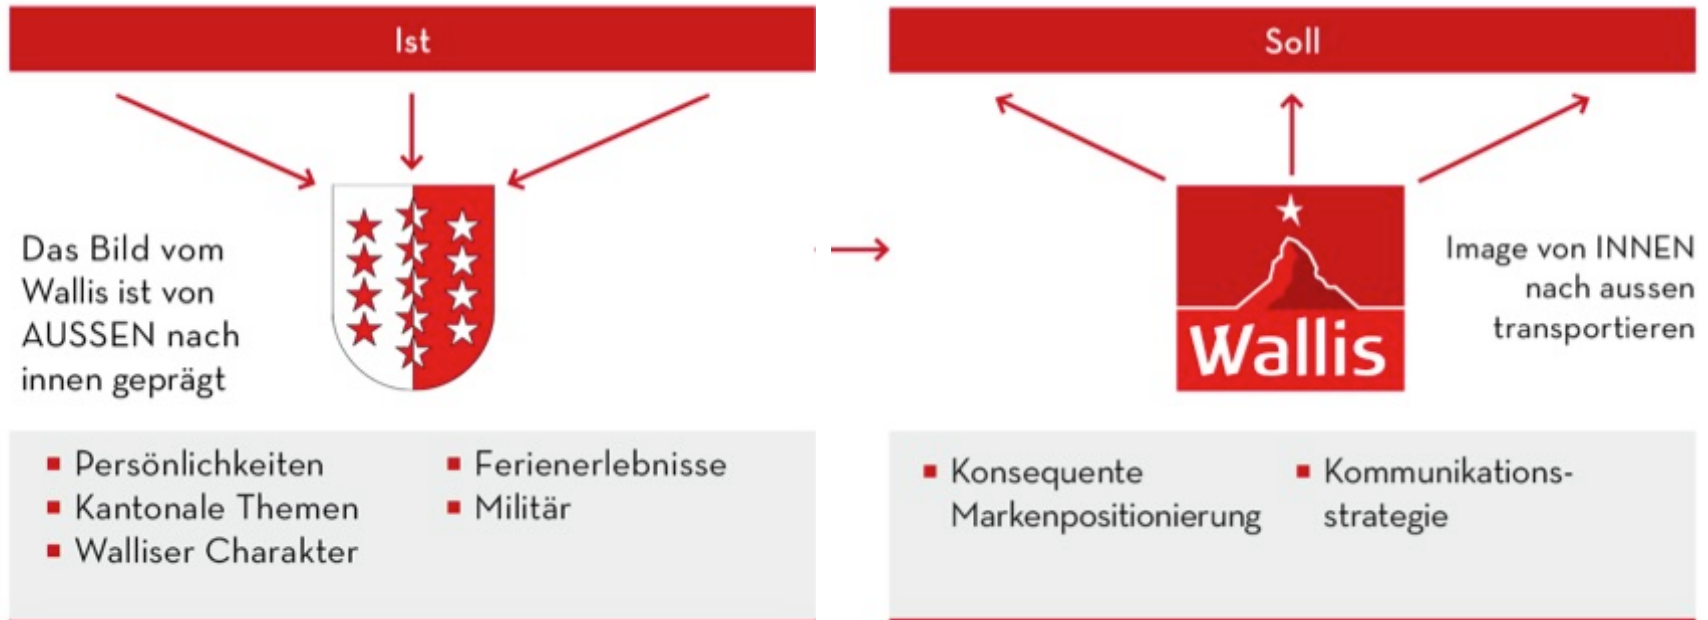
Ist

Das Bild vom Wallis ist von AUSSEN nach innen geprägt

- Persönlichkeiten
- Kantonale Themen
- Walliser Charakter

- Ferienerlebnisse
- Militär

Soll

Wallis

Image von INNEN nach aussen transportieren

- Konsequente Markenpositionierung

- Kommunikations-strategie